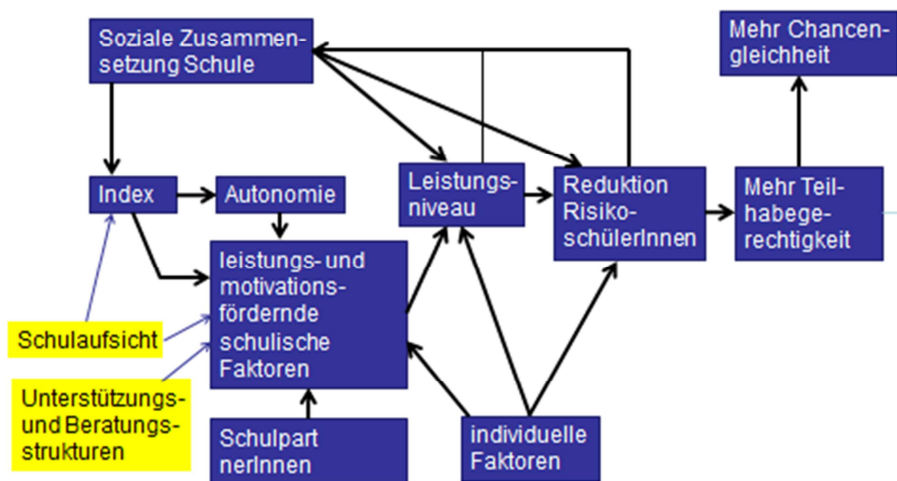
Soziale Zusammensetzung Schule

Mehr Chancengleichheit

Index

Autonomie

Leistungsniveau

Reduktion RisikoschülerInnen

Mehr Teilhabegerechtigkeit

leistungs- und motivationsfördernde schulische Faktoren

Schulaufsicht

Unterstützungs- und Beratungsstrukturen

SchulpartnerInnen

individuelle Faktoren